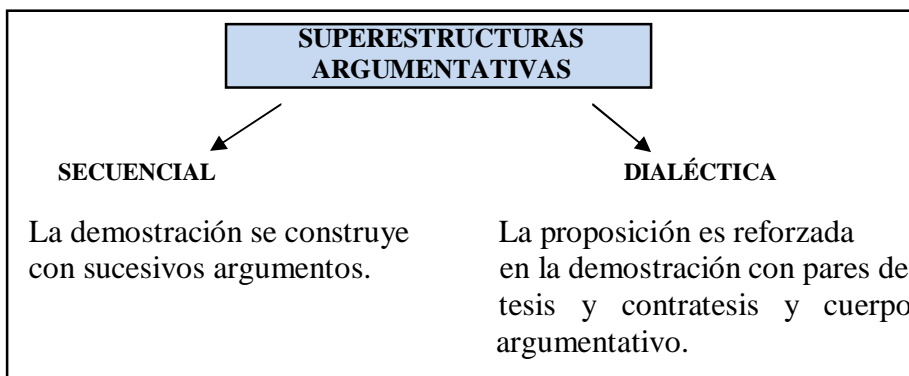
SUPERESTRUCTURAS ARGUMENTATIVAS

SECUENCIAL

La demostración se construye con sucesivos argumentos.

DIALÉCTICA

La proposición es reforzada en la demostración con pares de tesis y contratesis y cuerpo argumentativo.